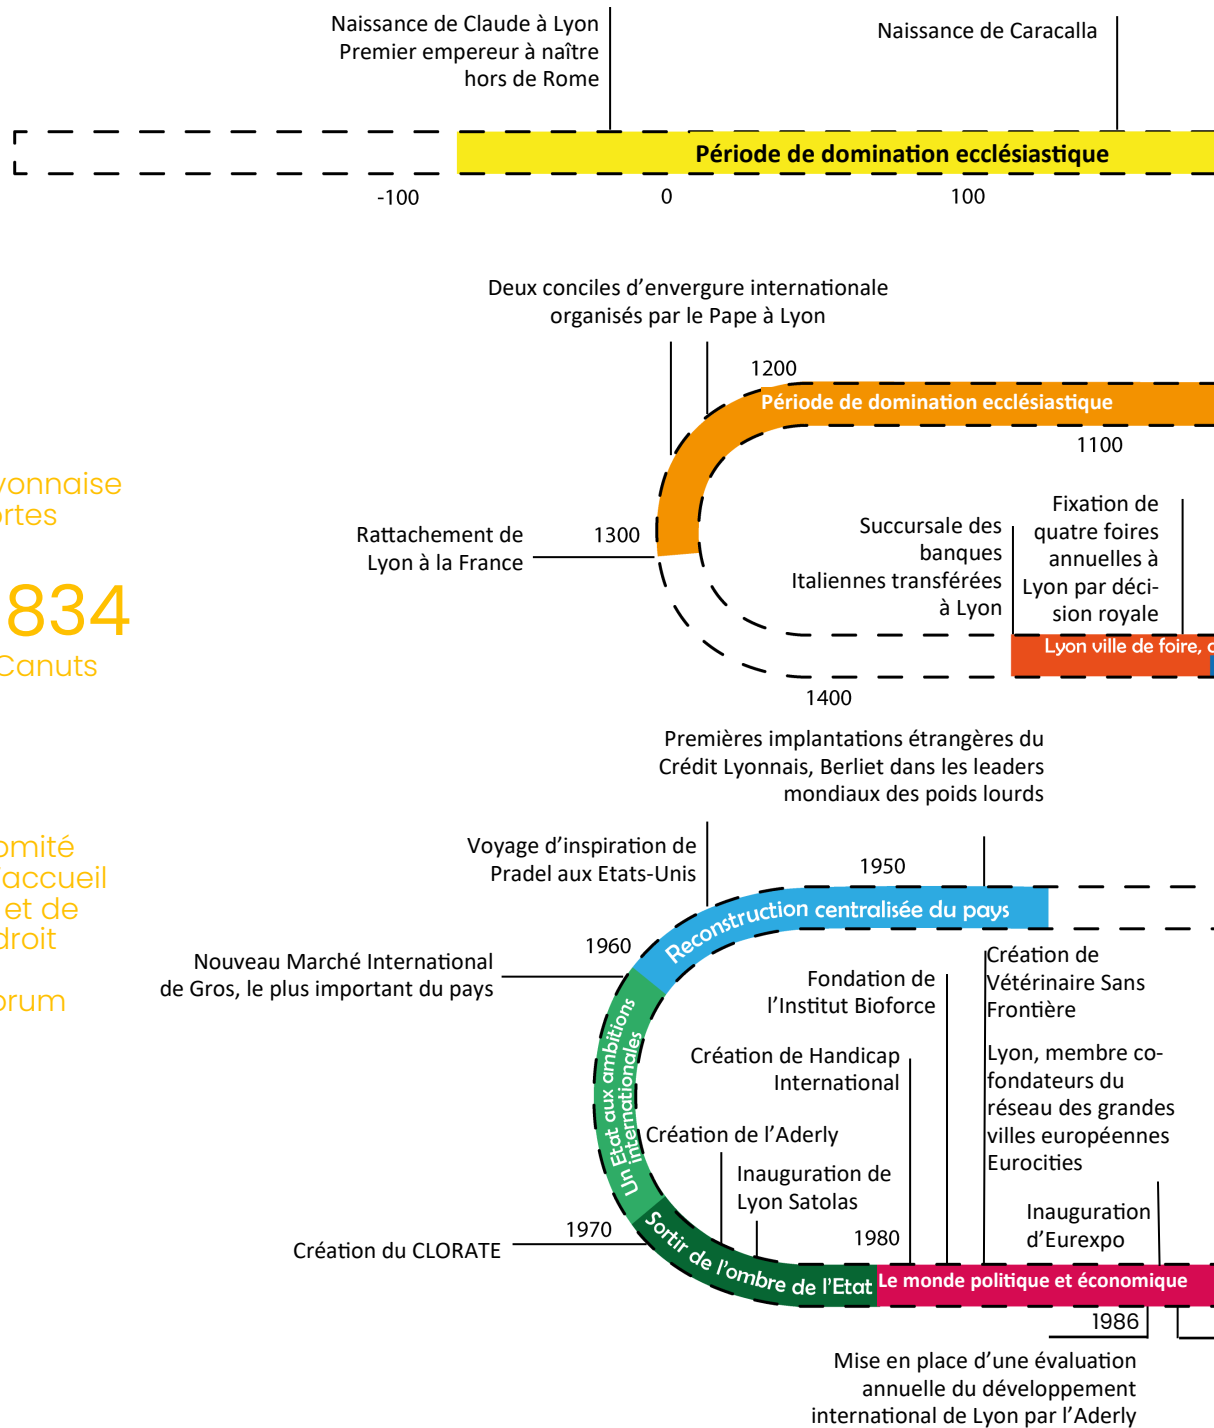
Naissance de Claude à Lyon
Premier empereur à naître hors de Rome

Naissance de Caracalla

Période de domination ecclésiastique

-100
0
100

Deux conciles d'envergure internationale organisés par le Pape à Lyon

1200
Période de domination ecclésiastique
1100

yonnaise
rtes

834
Canuts

Rattachement de Lyon à la France

1300

Succursale des banques Italiennes transférées à Lyon

Fixation de quatre foires annuelles à Lyon par décision royale

Lyon ville de foire, c

1400

Premières implantations étrangères du Crédit Lyonnais, Berliet dans les leaders mondiaux des poids lourds

omité
accueil
et de
droit

rum

Voyage d'inspiration de Pradel aux Etats-Unis

1950
Reconstruction centralisée du pays

1960

Nouveau Marché International de Gros, le plus important du pays

Un Etat aux ambitions internationales

Création de Vétérinaire Sans Frontière

Fondation de l'Institut Bioforce

Création de Handicap International

Lyon, membre cofondateurs du réseau des grandes villes européennes Eurocities

Création de l'Aderly

Inauguration de Lyon Satolas

Inauguration d'Eurexpo

1970

Création du CLORATE

1980

Sortir de l'ombre de l'Etat
Le monde politique et économique

1986

Mise en place d'une évaluation annuelle du développement international de Lyon par l'Aderly